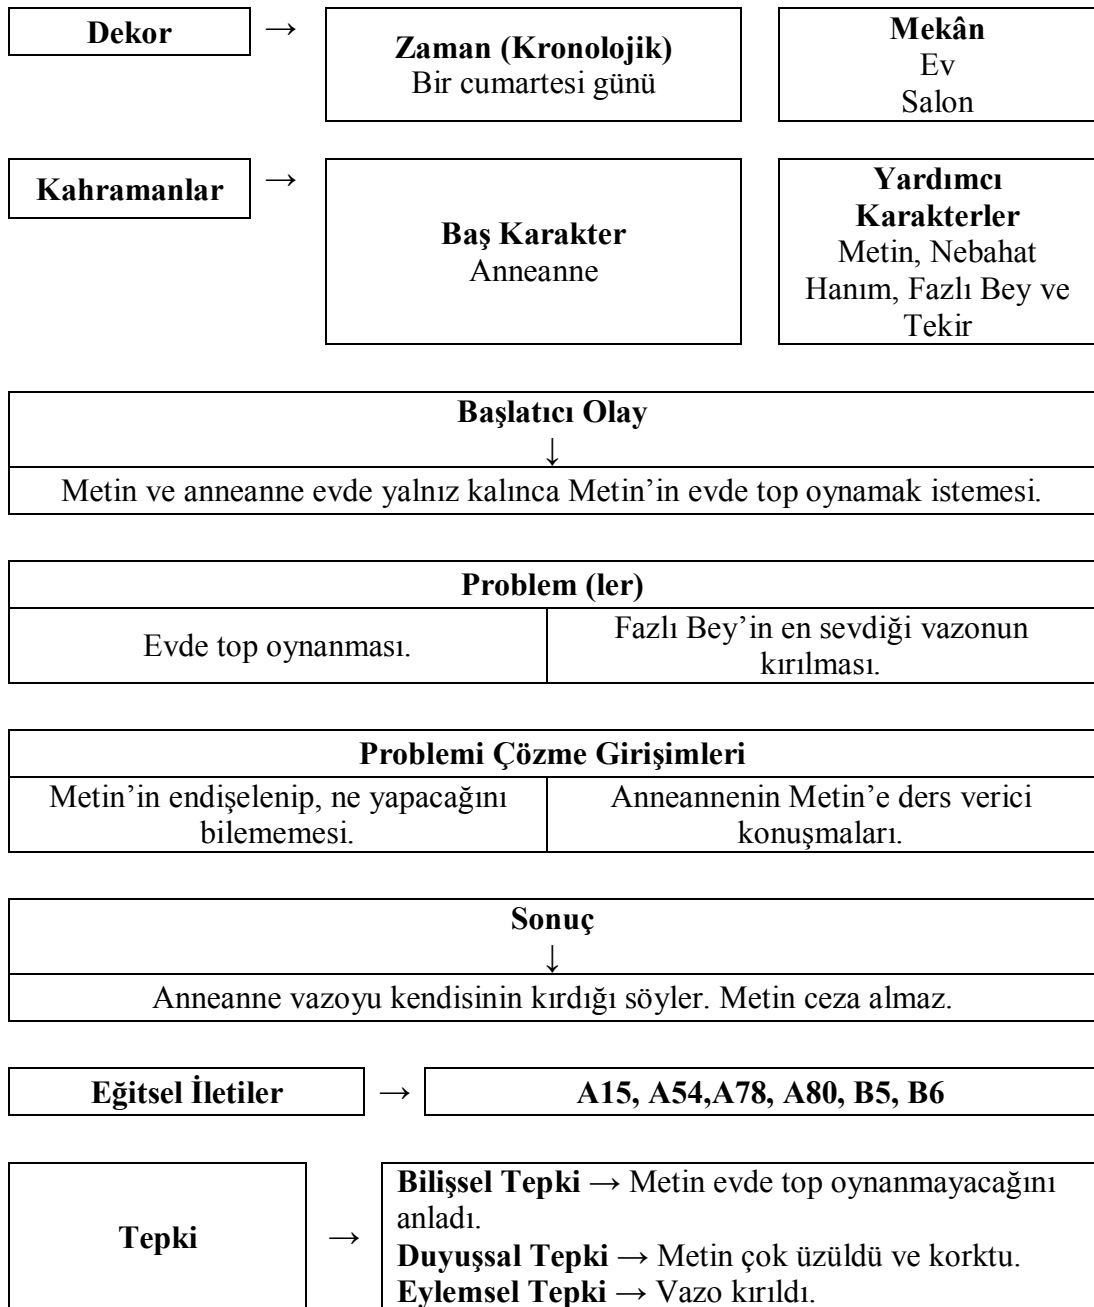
Dekor → Zaman (Kronolojik)
Bir cumartesi günü

Mekân
Ev
Salon

Kahramanlar → Baş Karakter
Anneanne

Yardımcı Karakterler
Metin, Nebahat Hanım, Fazlı Bey ve Tekir

Başlatıcı Olay
↓
Metin ve anneanne evde yalnız kalınca Metin'in evde top oynamak istemesi.

| Problem (ler) | |
|---|---|
| Evde top oynanması. | Fazlı Bey'in en sevdiği vazonun kırılması. |

| Problemi Çözme Girişimleri | |
|---|---|
| Metin'in endişelenip, ne yapacağını bilememesi. | Anneannenin Metin'e ders verici konuşmaları. |

Sonuç
↓
Anneanne vazoyu kendisinin kırdığı söyler. Metin ceza almaz.

Eğitsel İletiler → A15, A54,A78, A80, B5, B6

Tepki → **Bilişsel Tepki** → Metin evde top oynanmayacağını anladı.
**Duyuşsal Tepki** → Metin çok üzüldü ve korktu.
**Eylemsel Tepki** → Vazo kırıldı.